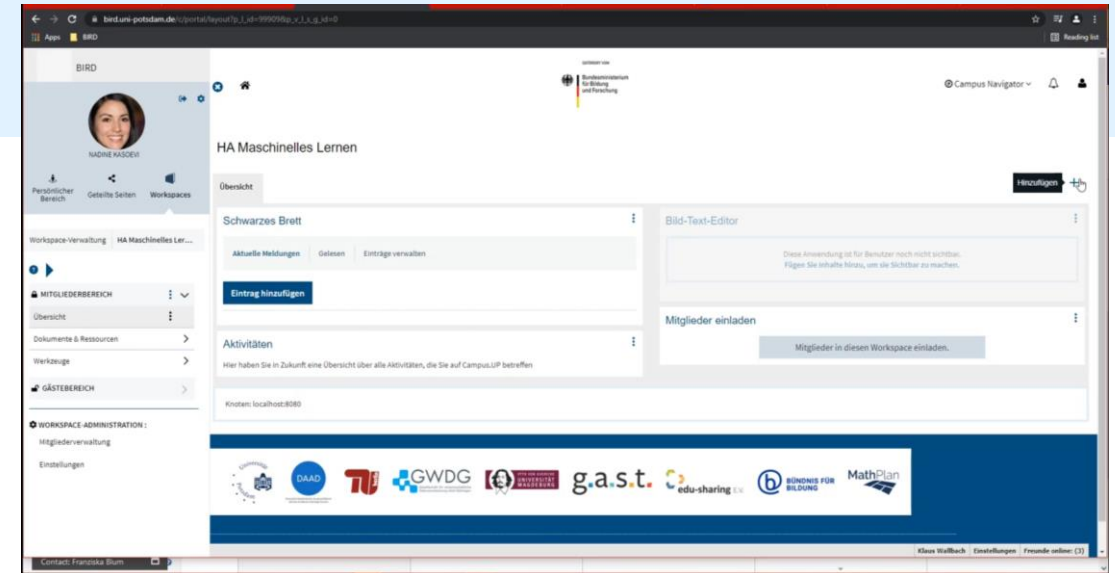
bird.uni-potsdam.de/c/portal/layout?p_l_id=99909&p_v_l_s_g_id=0

Apps BIRD

Reading list

BIRD

NADINE KASOEVI

Persönlicher Bereich  Geteilte Seiten  Workspaces

Workspace-Verwaltung  HA Maschinelles Ler...

MITGLIEDERBEREICH

Übersicht

Dokumente & Ressourcen

Werkzeuge

GÄSTEBEREICH

WORKSPACE-ADMINISTRATION :

Mitgliederverwaltung

Einstellungen

Contact: Franziska Blum

Gefördert vom Bundesministerium für Bildung und Forschung

Campus Navigator

HA Maschinelles Lernen

Übersicht

Hinzufügen

Schwarzes Brett

Aktuelle Meldungen  Gelesen  Einträge verwalten

Eintrag hinzufügen

Aktivitäten

Hier haben Sie in Zukunft eine Übersicht über alle Aktivitäten, die Sie auf Campus.UP betreffen

Bild-Text-Editor

Diese Anwendung ist für Benutzer noch nicht sichtbar. Fügen Sie Inhalte hinzu, um sie sichtbar zu machen.

Mitglieder einladen

Mitglieder in diesen Workspace einladen.

Knoten: localhost:8080

DAAD  GWDG  UNIVERSITÄT MAGDEBURG  g.a.s.t.  edu-sharing  BÜNDNIS FÜR BILDUNG  MathPlan

Klaus Wallbach  Einstellungen  Freunde online: (3)